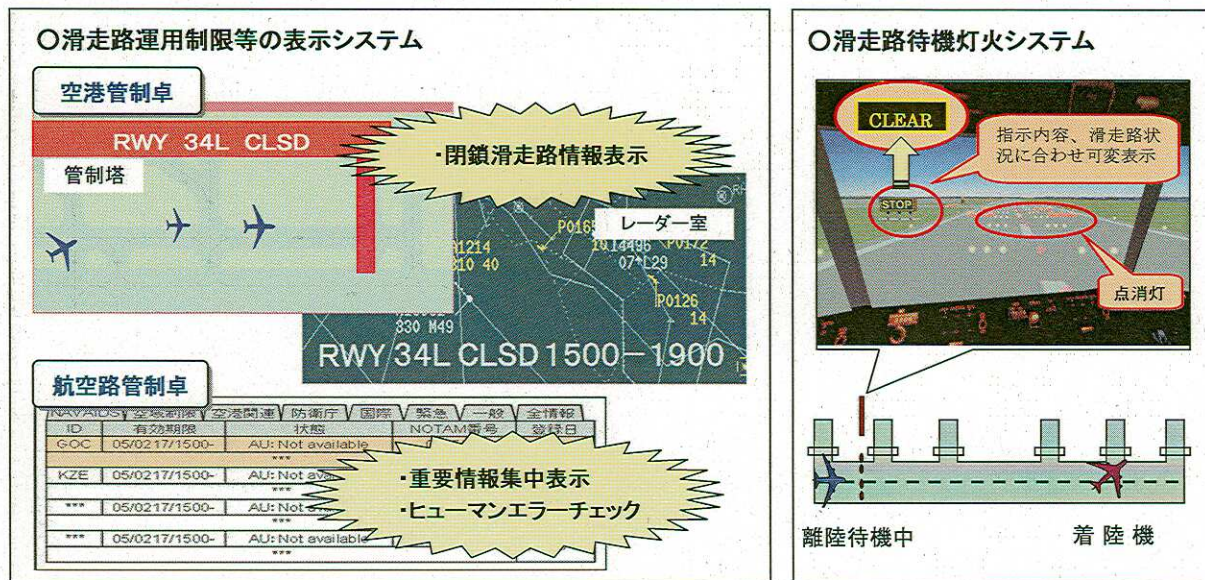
○滑走路運用制限等の表示システム

空港管制卓

RWY 34L CLSD

管制塔

・閉鎖滑走路情報表示

レーダー室

P0165
1214
10 40
1014496
07*L29
P0172
14
P0126
14
330 M49

RWY 34L CLSD 1500－1900

航空路管制卓

| NAVAIDS | 空域制限 | 空港関連 | 防衛庁 | 国際 | 緊急 | 一般 | 全情報 |
|---|---|---|---|---|---|---|---|
| ID | 有効期限 | 状態 | NOTAM番号 | 登録日 | | | |
| GOC | 05/0217/1500- | AU: Not available | | | | | |
| | | *** | | | | | |
| KZE | 05/0217/1500- | AU: Not ava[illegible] | | | | | |
| | | *** | | | | | |
| *** | 05/0217/1500- | AU: Not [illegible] | | | | | |
| | | *** | | | | | |
| *** | 05/0217/1500- | AU: Not available | | | | | |
| | | *** | | | | | |

・重要情報集中表示
・ヒューマンエラーチェック

○滑走路待機灯火システム

CLEAR

指示内容、滑走路状況に合わせ可変表示

STOP

点消灯

離陸待機中

着 陸 機